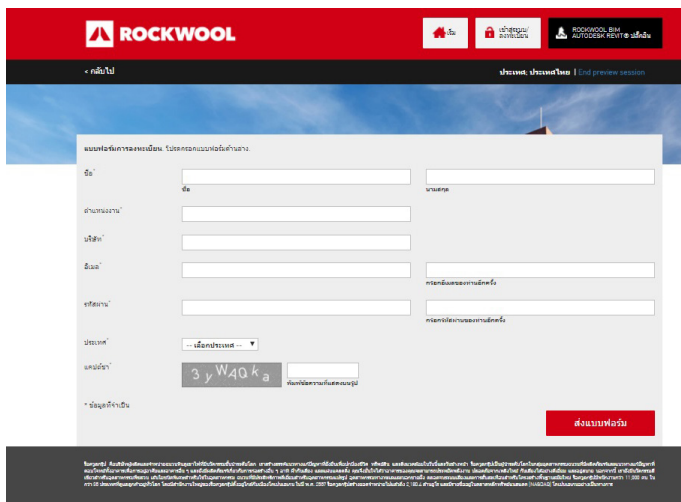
ROCKWOOL

เริ่ม

เข้าสู่ระบบ/ลงทะเบียน

ROCKWOOL BIM AUTODESK REVIT® ปลั๊กอิน

< กลับไป

ประเทศ: ประเทศไทย | End preview session

แบบฟอร์มการลงทะเบียน. โปรดกรอกแบบฟอร์มด้านล่าง:

ชื่อ*

ชื่อ

นามสกุล

ตำแหน่งงาน*

บริษัท*

อีเมล*

กรอกอีเมลของท่านอีกครั้ง

รหัสผ่าน*

กรอกรหัสผ่านของท่านอีกครั้ง

ประเทศ*

-- เลือกประเทศ --

แคปช่า*

3yW4Qka

พิมพ์ข้อความที่แสดงบนรูป

* ข้อมูลที่จำเป็น

ส่งแบบฟอร์ม

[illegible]